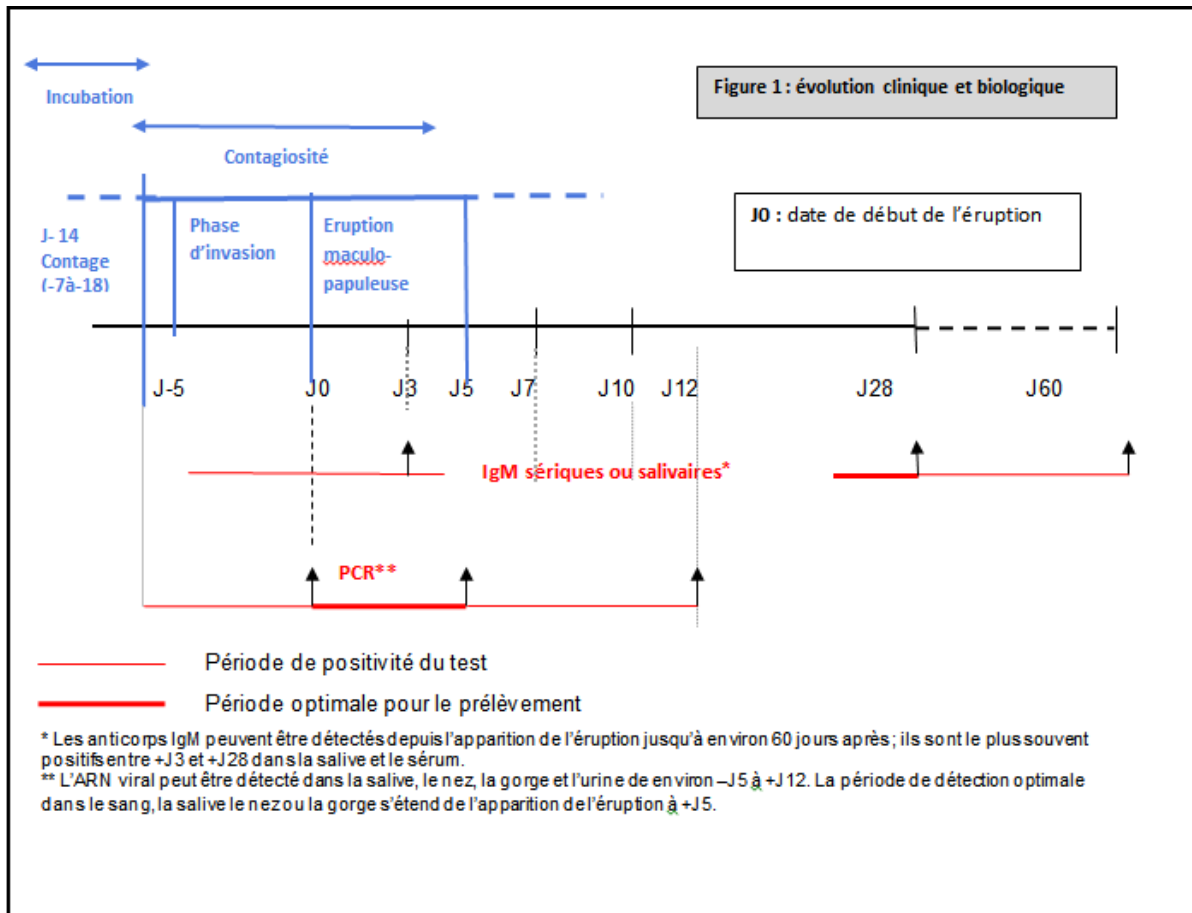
Incubation

Figure 1 : évolution clinique et biologique

Contagiosité

J- 14
Contage
(-7à-18)

Phase d'invasion

Eruption maculo-papuleuse

J0 : date de début de l'éruption

J-5

J0

J3

J5

J7

J10

J12

J28

J60

IgM sériques ou salivaires*

PCR**

Période de positivité du test

Période optimale pour le prélèvement

* Les anticorps IgM peuvent être détectés depuis l'apparition de l'éruption jusqu'à environ 60 jours après; ils sont le plus souvent positifs entre +J3 et +J28 dans la salive et le sérum.
** L'ARN viral peut être détecté dans la salive, le nez, la gorge et l'urine de environ –J5 à +J12. La période de détection optimale dans le sang, la salive le nez ou la gorge s'étend de l'apparition de l'éruption à +J5.